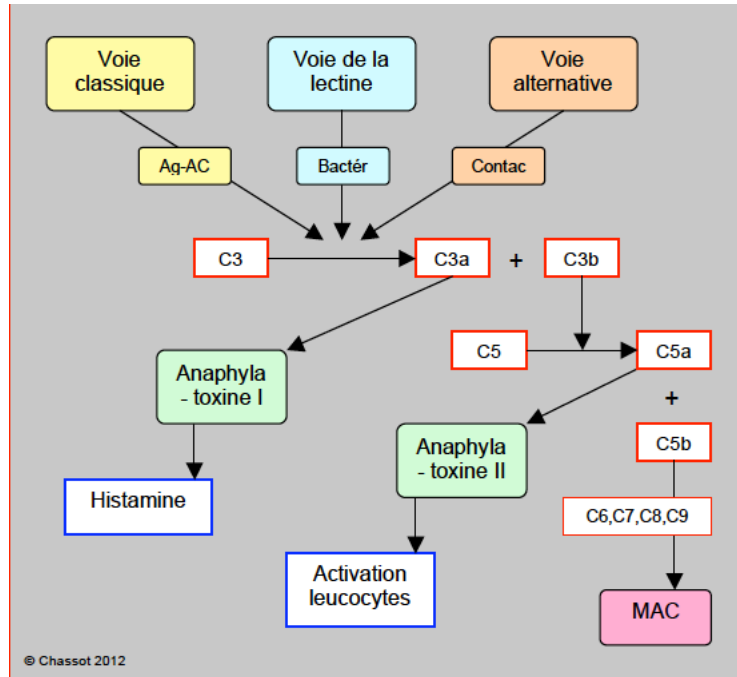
Voie classique

Voie de la lectine

Voie alternative

Ag-AC

Bactér

Contac

C3

C3a

+

C3b

C5

C5a

+

C5b

Anaphyla - toxine I

Anaphyla - toxine II

C6,C7,C8,C9

Histamine

Activation leucocytes

MAC

© Chassot 2012